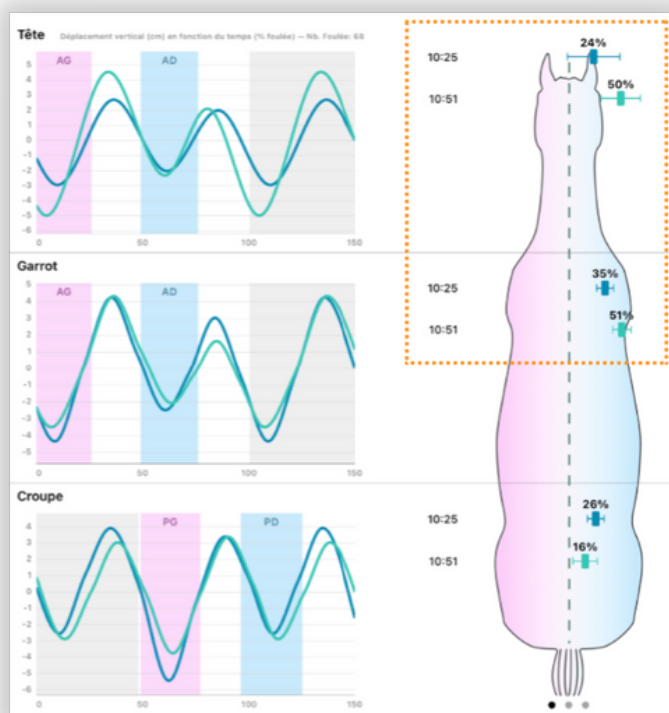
Tête
Déplacement vertical (cm) en fonction du temps (% foulée) — Nb. Foulée: 68

AG
AD

5
4
3
2
1
0
-1
-2
-3
-4
-5
-6
0
50
100
150

Garrot

AG
AD

5
4
3
2
1
0
-1
-2
-3
-4
-5
0
50
100
150

Croupe

PG
PD

4
3
2
1
0
-1
-2
-3
-4
-5
-6
0
50
100
150

10:25
24%
10:51
50%

10:25
35%
10:51
51%

10:25
26%
10:51
16%